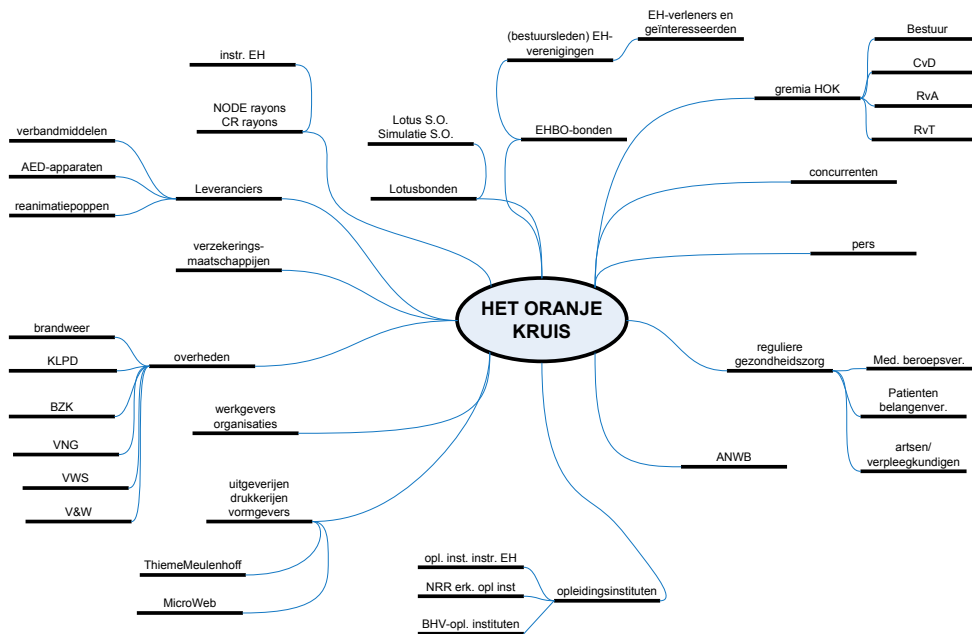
HET ORANJE KRUIS

instr. EH

NODE rayons
CR rayons

verbandmiddelen

AED-apparaten

reanimatiepoppen

Leveranciers

verzekerings-
maatschappijen

brandweer

KLPD

BZK

VNG

VWS

V&W

overheden

werkgevers
organisaties

uitgeverijen
drukkerijen
vormgevers

ThiemeMeulenhoff

MicroWeb

Lotus S.O.
Simulatie S.O.

Lotusbonden

(bestuursleden) EH-
verenigingen

EH-verleners en
geïnteresseerden

EHBO-bonden

gremia HOK

Bestuur

CvD

RvA

RvT

concurrenten

pers

reguliere
gezondheidszorg

Med. beroepsver.

Patienten
belangenver.

artsen/
verpleegkundigen

ANWB

opl. inst. instr. EH

NRR erk. opl inst

BHV-opl. instituten

opleidingsinstituten